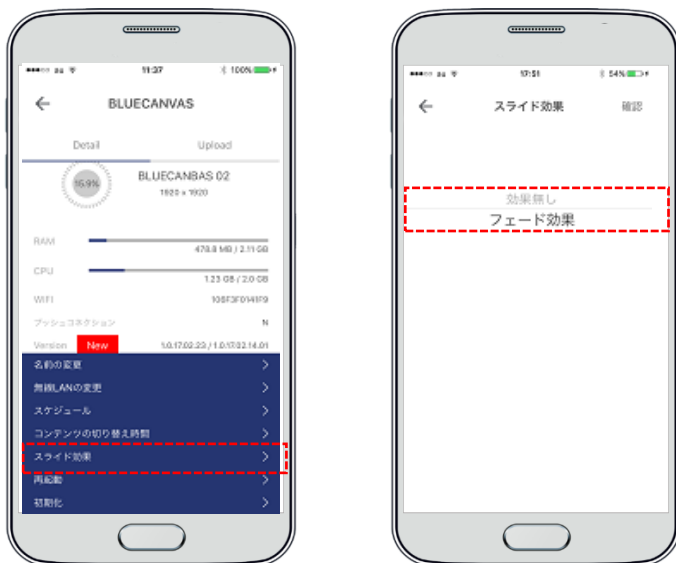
●●●○○ au 11:37 100%

BLUECANVAS

Detail

Upload

16.9%

BLUECANBAS 02

1920 x 1920

RAM

478.8 MB / 2.11 GB

CPU

1.23 GB / 2.0 GB

WIFI

108F3F0141F9

プッシュコネクション

N

Version

New

1.0.17.02.23 / 1.0.17.02.14.01

名前の変更

無線LANの変更

スケジュール

コンテンツの切り替え時間

スライド効果

再起動

初期化

●●●○○ au 17:51 54%

スライド効果

確認

効果無し

フェード効果